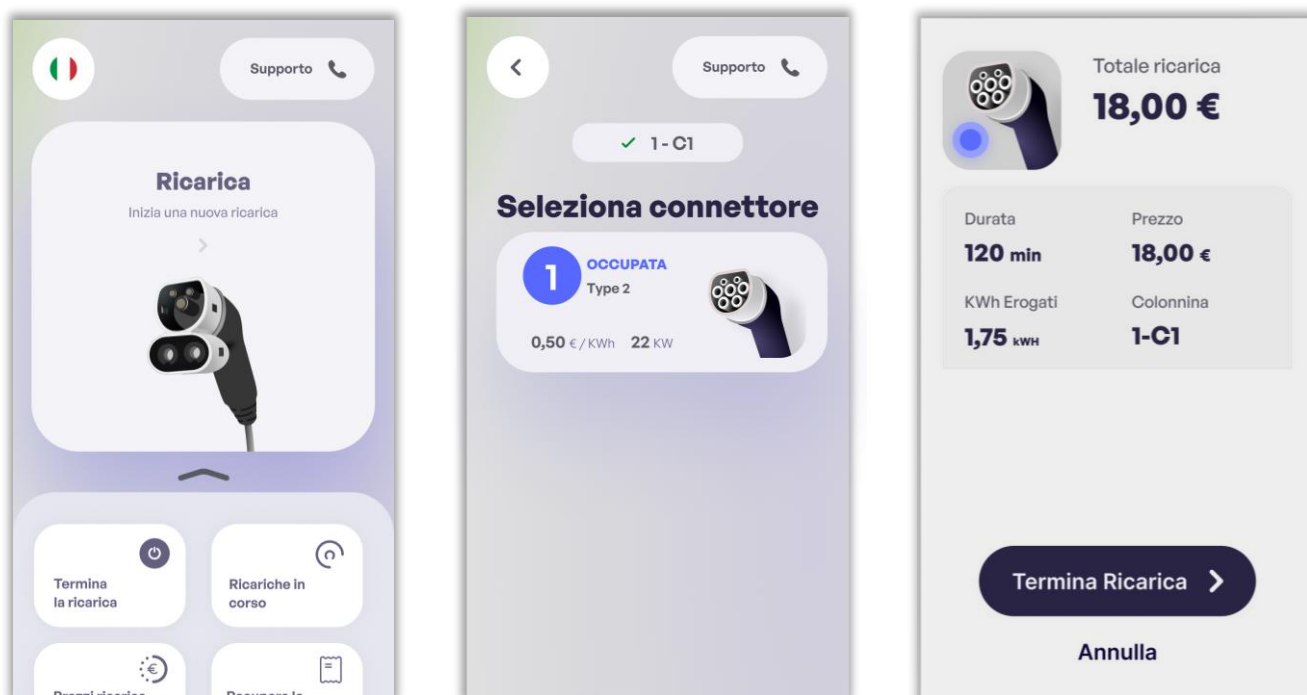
Supporto

Ricarica

Inizia una nuova ricarica

Termina la ricarica

Ricariche in corso

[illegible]

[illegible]

Supporto

✓ 1 - C1

Seleziona connettore

1

OCCUPATA

Type 2

0,50 € / KWh 22 KW

Totale ricarica

18,00 €

Durata

120 min

Prezzo

18,00 €

KWh Erogati

1,75 kWH

Colonnina

1-C1

Termina Ricarica

Annulla